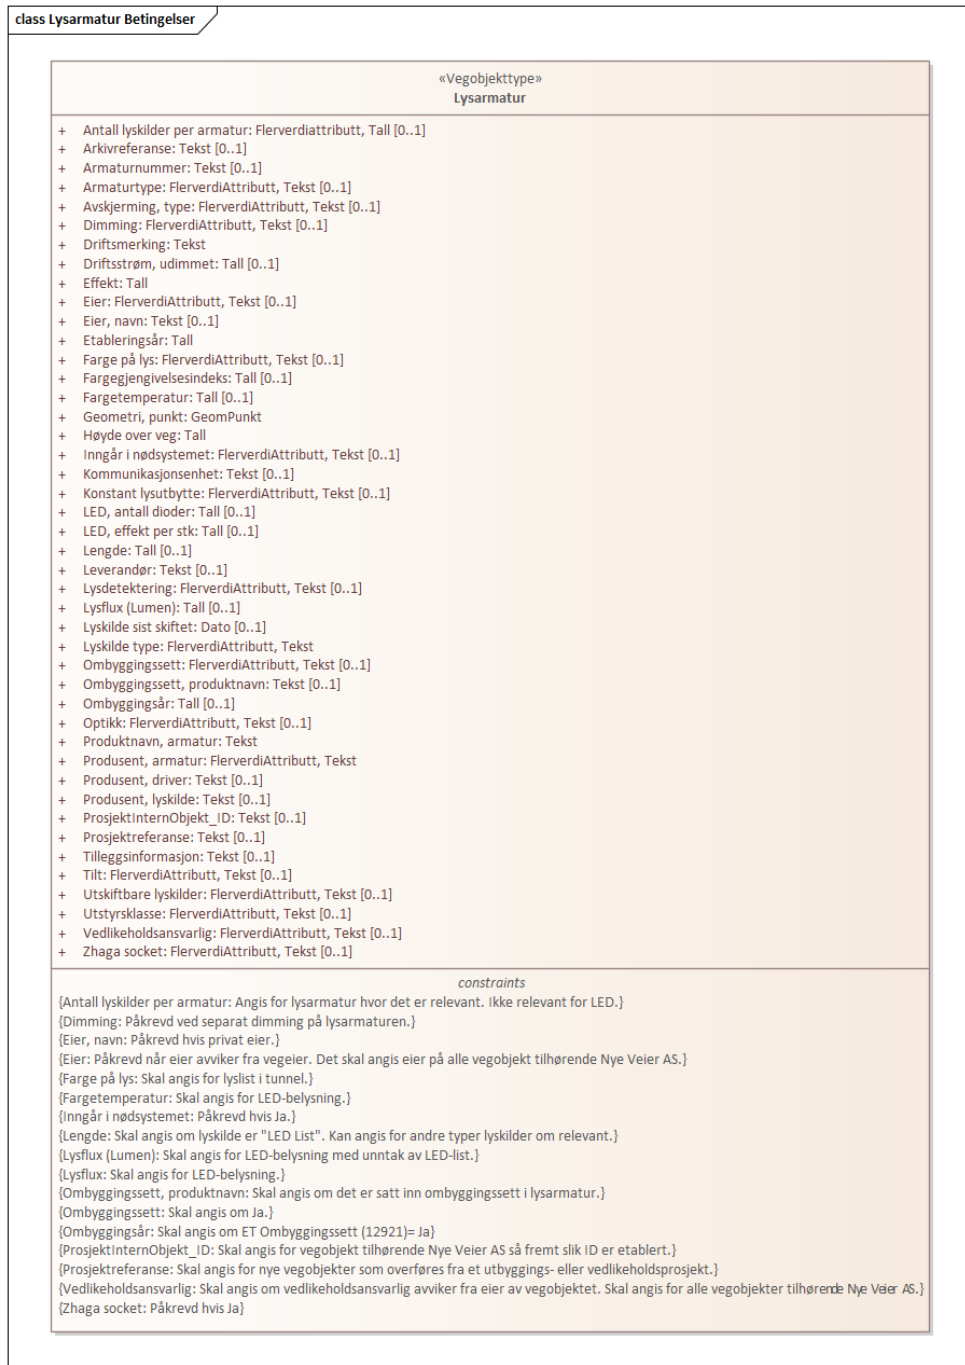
class Lysarmatur Betingelser

«Vegobjekttype»
Lysarmatur

+ Antall lyskilder per armatur: Flerverdiattributt, Tall [0..1]
+ Arkivreferanse: Tekst [0..1]
+ Armaturnummer: Tekst [0..1]
+ Armaturtype: FlerverdiAttributt, Tekst [0..1]
+ Avskjerming, type: FlerverdiAttributt, Tekst [0..1]
+ Dimming: FlerverdiAttributt, Tekst [0..1]
+ Driftsmerking: Tekst
+ Driftsstrøm, udimmet: Tall [0..1]
+ Effekt: Tall
+ Eier: FlerverdiAttributt, Tekst [0..1]
+ Eier, navn: Tekst [0..1]
+ Etableringsår: Tall
+ Farge på lys: FlerverdiAttributt, Tekst [0..1]
+ Fargegjengivelsesindeks: Tall [0..1]
+ Fargetemperatur: Tall [0..1]
+ Geometri, punkt: GeomPunkt
+ Høyde over veg: Tall
+ Inngår i nødsystemet: FlerverdiAttributt, Tekst [0..1]
+ Kommunikasjonsenhet: Tekst [0..1]
+ Konstant lysutbytte: FlerverdiAttributt, Tekst [0..1]
+ LED, antall dioder: Tall [0..1]
+ LED, effekt per stk: Tall [0..1]
+ Lengde: Tall [0..1]
+ Leverandør: Tekst [0..1]
+ Lysdetektering: FlerverdiAttributt, Tekst [0..1]
+ Lysflux (Lumen): Tall [0..1]
+ Lyskilde sist skiftet: Dato [0..1]
+ Lyskilde type: FlerverdiAttributt, Tekst
+ Ombyggingssett: FlerverdiAttributt, Tekst [0..1]
+ Ombyggingssett, produktnavn: Tekst [0..1]
+ Ombyggingsår: Tall [0..1]
+ Optikk: FlerverdiAttributt, Tekst [0..1]
+ Produktnavn, armatur: Tekst
+ Produsent, armatur: FlerverdiAttributt, Tekst
+ Produsent, driver: Tekst [0..1]
+ Produsent, lyskilde: Tekst [0..1]
+ ProsjektInternObjekt_ID: Tekst [0..1]
+ Prosjektreferanse: Tekst [0..1]
+ Tilleggsinformasjon: Tekst [0..1]
+ Tilt: FlerverdiAttributt, Tekst [0..1]
+ Utskiftbare lyskilder: FlerverdiAttributt, Tekst [0..1]
+ Utstyrsklasse: FlerverdiAttributt, Tekst [0..1]
+ Vedlikeholdsansvarlig: FlerverdiAttributt, Tekst [0..1]
+ Zhaga socket: FlerverdiAttributt, Tekst [0..1]

constraints
{Antall lyskilder per armatur: Angis for lysarmatur hvor det er relevant. Ikke relevant for LED.}
{Dimming: Påkrevd ved separat dimming på lysarmaturen.}
{Eier, navn: Påkrevd hvis privat eier.}
{Eier: Påkrevd når eier avviker fra vegeier. Det skal angis eier på alle vegobjekt tilhørende Nye Veier AS.}
{Farge på lys: Skal angis for lyslist i tunnel.}
{Fargetemperatur: Skal angis for LED-belysning.}
{Inngår i nødsystemet: Påkrevd hvis Ja.}
{Lengde: Skal angis om lyskilde er "LED List". Kan angis for andre typer lyskilder om relevant.}
{Lysflux (Lumen): Skal angis for LED-belysning med unntak av LED-list.}
{Lysflux: Skal angis for LED-belysning.}
{Ombyggingssett, produktnavn: Skal angis om det er satt inn ombyggingssett i lysarmatur.}
{Ombyggingssett: Skal angis om Ja.}
{Ombyggingsår: Skal angis om ET Ombyggingssett (12921)= Ja}
{ProsjektInternObjekt_ID: Skal angis for vegobjekt tilhørende Nye Veier AS så fremt slik ID er etablert.}
{Prosjektreferanse: Skal angis for nye vegobjekter som overføres fra et utbyggings- eller vedlikeholdsprosjekt.}
{Vedlikeholdsansvarlig: Skal angis om vedlikeholdsansvarlig avviker fra eier av vegobjektet. Skal angis for alle vegobjekter tilhørende Nye Veier AS.}
{Zhaga socket: Påkrevd hvis Ja}